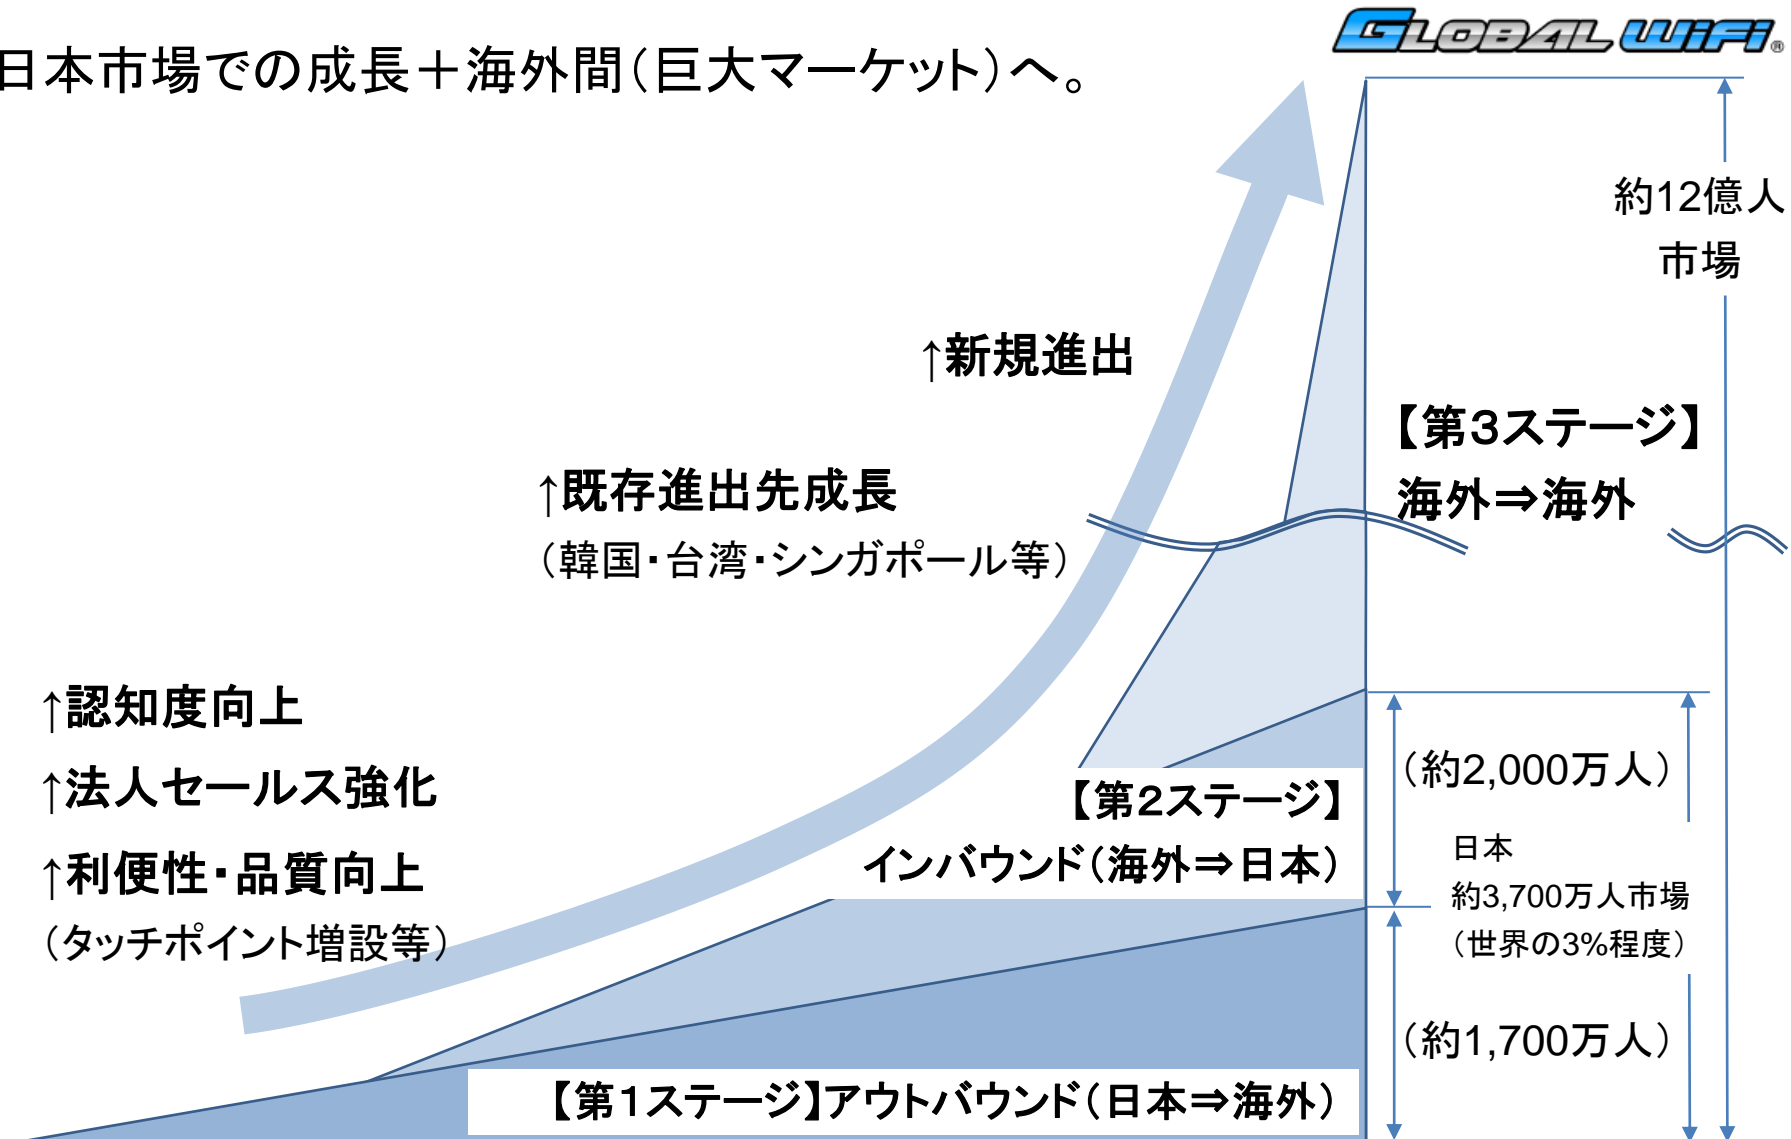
GLOBAL WiFi®

日本市場での成長＋海外間（巨大マーケット）へ。

約12億人
市場

↑新規進出

【第3ステージ】
海外⇒海外

↑既存進出先成長
（韓国・台湾・シンガポール等）

↑認知度向上
↑法人セールス強化
↑利便性・品質向上
（タッチポイント増設等）

（約2,000万人）

【第2ステージ】
インバウンド（海外⇒日本）

日本
約3,700万人市場
（世界の3%程度）

（約1,700万人）

【第1ステージ】アウトバウンド（日本⇒海外）